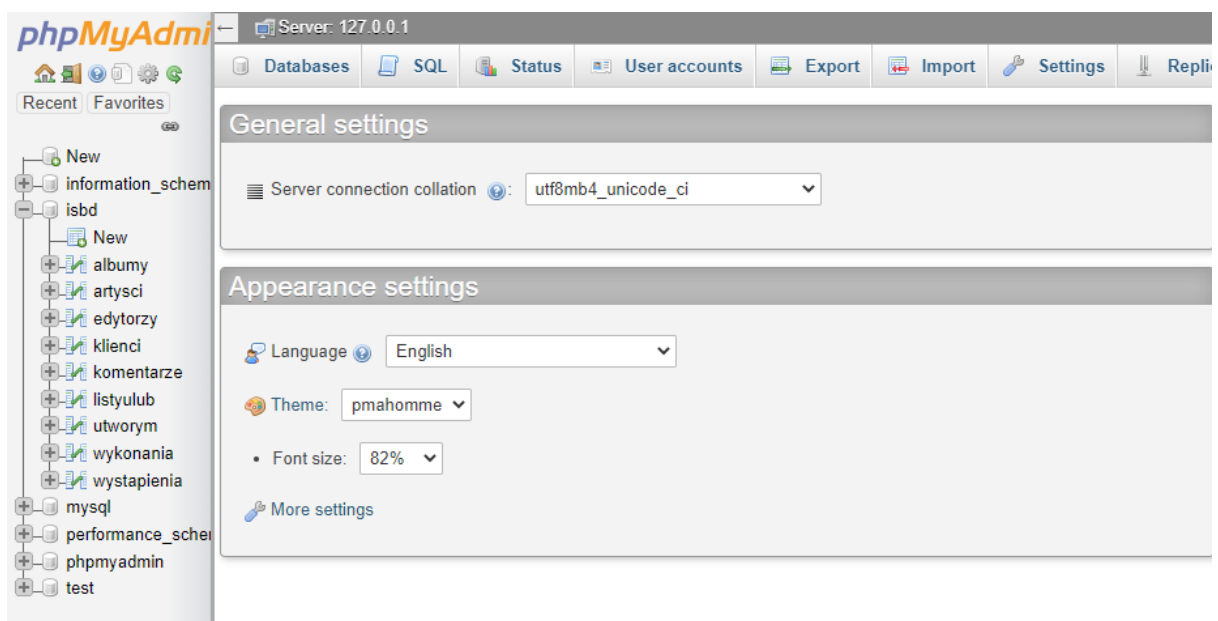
phpMyAdmi

Recent Favorites

New
information_schem
isbd
New
albumy
artysci
edytorzy
klienci
komentarze
listyulub
utworym
wykonania
wystapienia
mysql
performance_schei
phpmyadmin
test

←
Server: 127.0.0.1

Databases SQL Status User accounts Export Import Settings Replic

General settings

Server connection collation utf8mb4_unicode_ci

Appearance settings

Language English

Theme: pmahomme

Font size: 82%

More settings